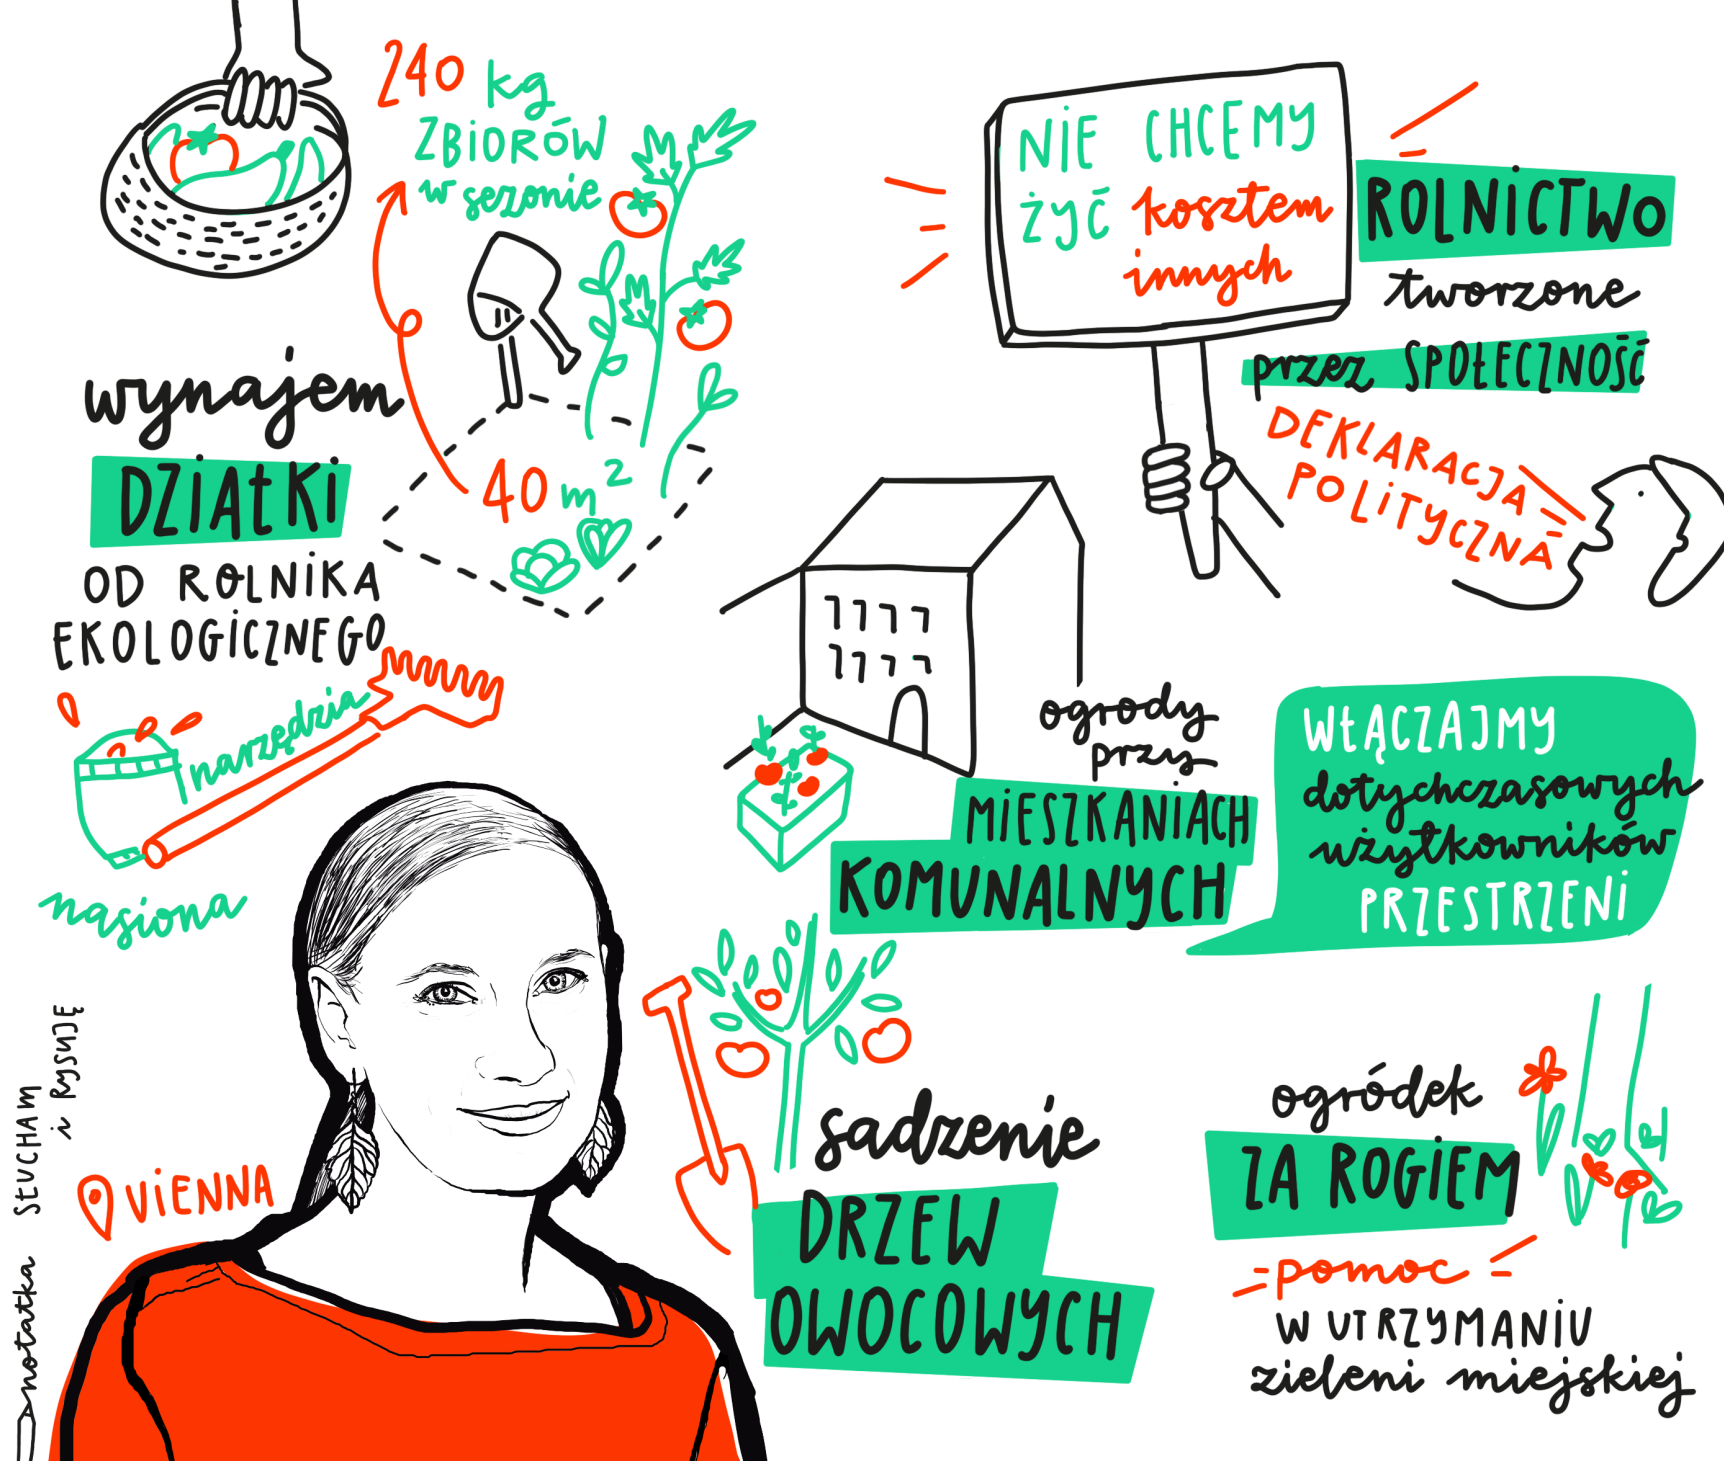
240 kg
ZBIORÓW
w sezonie

wynajem
DZIAŁKI
OD ROLNIKA
EKOLOGICZNEGO

$40 m^2$

narzędzia
nasiona

NIE CHCEMY
ŻYĆ kosztem
innych

ROLNICTWO
tworzone
przez SPOŁECZNOŚĆ

DEKLARACJA
POLITYCZNA

ogrody
przy
MIESZKANIACH
KOMUNALNYCH

WŁĄCZAJMY
dotychczasowych
użytkowników
PRZESTRZENI

sadzenie
DRZEW
OWOCOWYCH

ogródek
ZA ROGIEM
-pomoc-
W UTRZYMANIU
zieleni miejskiej

VIENNA

SŁUCHAM i RYSUJĘ
notatka